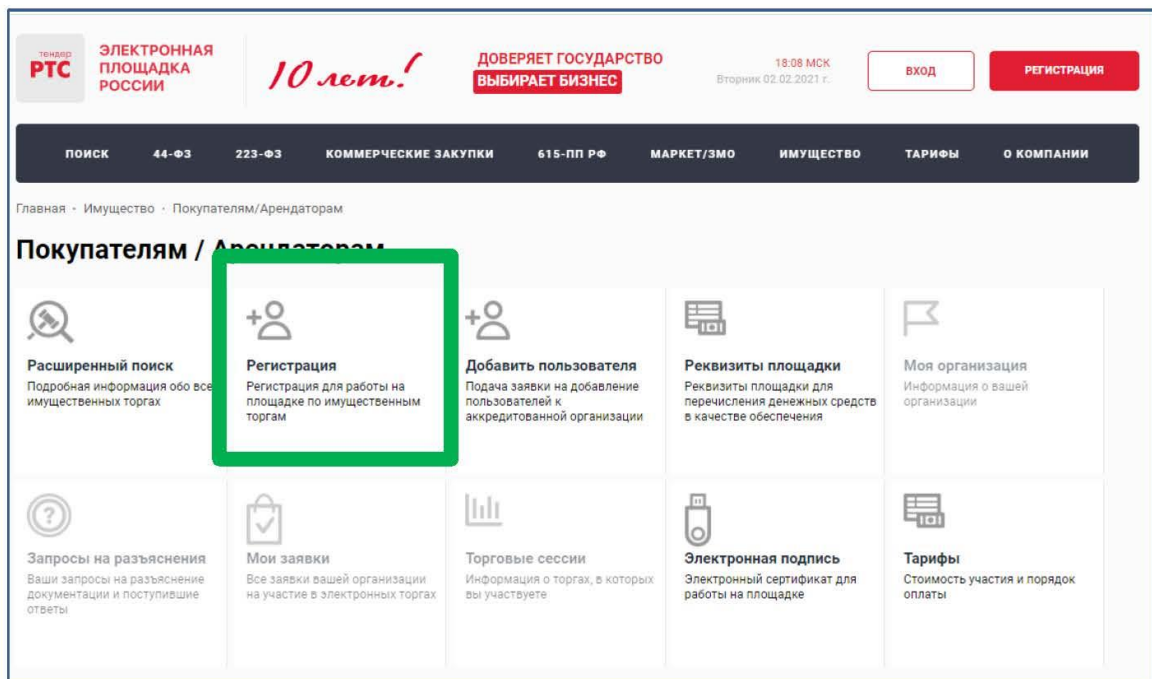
тендер РТС ЭЛЕКТРОННАЯ ПЛОЩАДКА РОССИИ

10 лет!

ДОВЕРЯЕТ ГОСУДАРСТВО ВЫБИРАЕТ БИЗНЕС

18:08 МСК Вторник 02.02.2021 г.

ВХОД

РЕГИСТРАЦИЯ

ПОИСК 44-ФЗ 223-ФЗ КОММЕРЧЕСКИЕ ЗАКУПКИ 615-ПП РФ МАРКЕТ/ЗМО ИМУЩЕСТВО ТАРИФЫ О КОМПАНИИ

Главная · Имущество · Покупателям/Арендаторам

Покупателям / Арендаторам

Расширенный поиск
Подробная информация обо всех имущественных торгах

Регистрация
Регистрация для работы на площадке по имущественным торгам

Добавить пользователя
Подача заявки на добавление пользователей к аккредитованной организации

Реквизиты площадки
Реквизиты площадки для перечисления денежных средств в качестве обеспечения

Моя организация
Информация о вашей организации

Запросы на разъяснения
Ваши запросы на разъяснение документации и поступившие ответы

Мои заявки
Все заявки вашей организации на участие в электронных торгах

Торговые сессии
Информация о торгах, в которых вы участвуете

Электронная подпись
Электронный сертификат для работы на площадке

Тарифы
Стоимость участия и порядок оплаты